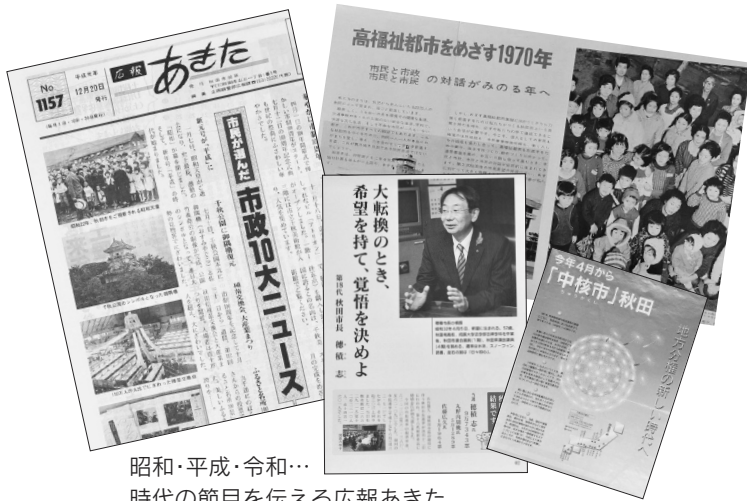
No.
1157

平成元年
12月20日
発行

広報
あきた

市民が選んだ
市政10大ニュース

高福祉都市をめざす1970年

市民と市政
市民と市長 の対話がみのる年へ

大転換のとき、
希望を持て、覚悟を決めよ

第18代 秋田市長 穂積 志

今年4月から
「中核市」秋田

地方分権の新しい時代へ

昭和・平成・令和…
時代の節目を伝える広報あきた